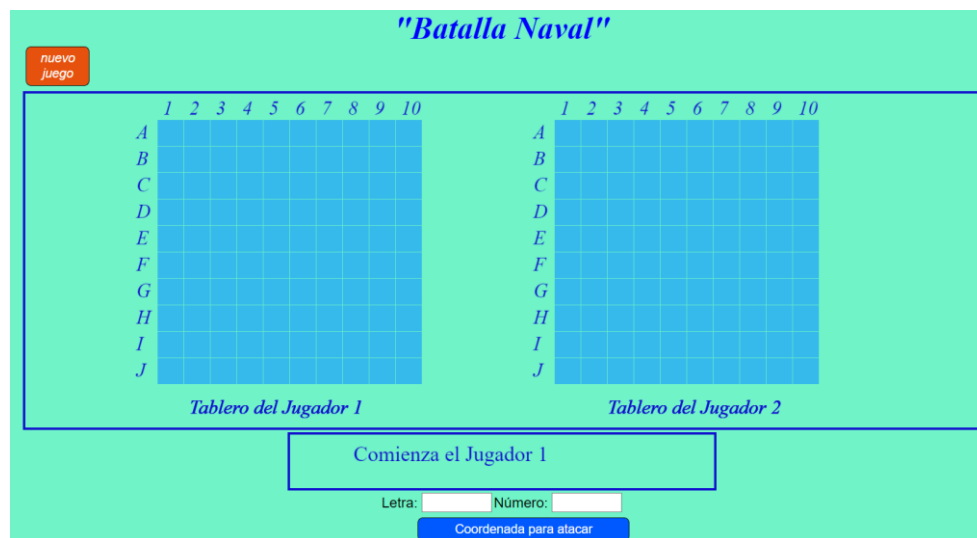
"Batalla Naval"

nuevo juego

| | 1 | 2 | 3 | 4 | 5 | 6 | 7 | 8 | 9 | 10 |
|---|---|---|---|---|---|---|---|---|---|---|
| A | | | | | | | | | | |
| B | | | | | | | | | | |
| C | | | | | | | | | | |
| D | | | | | | | | | | |
| E | | | | | | | | | | |
| F | | | | | | | | | | |
| G | | | | | | | | | | |
| H | | | | | | | | | | |
| I | | | | | | | | | | |
| J | | | | | | | | | | |

Tablero del Jugador 1

| | 1 | 2 | 3 | 4 | 5 | 6 | 7 | 8 | 9 | 10 |
|---|---|---|---|---|---|---|---|---|---|---|
| A | | | | | | | | | | |
| B | | | | | | | | | | |
| C | | | | | | | | | | |
| D | | | | | | | | | | |
| E | | | | | | | | | | |
| F | | | | | | | | | | |
| G | | | | | | | | | | |
| H | | | | | | | | | | |
| I | | | | | | | | | | |
| J | | | | | | | | | | |

Tablero del Jugador 2

Comienza el Jugador 1

Letra: Número:

Coordenada para atacar